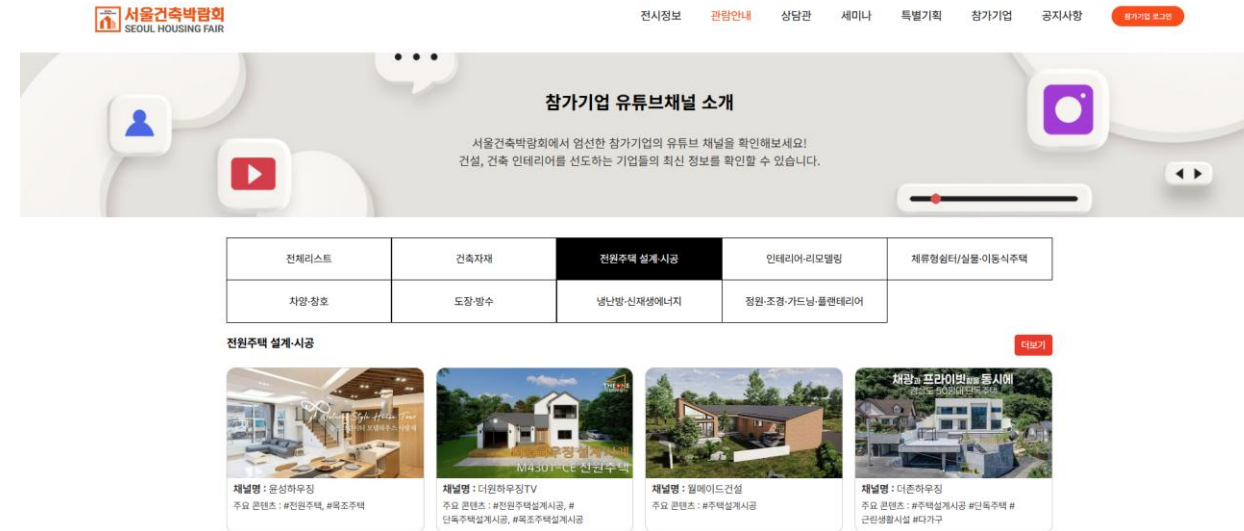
서울건축박람회
SEOUL HOUSING FAIR

전시정보 관람안내 상담관 세미나 특별기획 참가기업 공지사항 참가기업 로그인

참가기업 유튜브채널 소개

서울건축박람회에서 엄선한 참가기업의 유튜브 채널을 확인해보세요!
건설, 건축 인테리어를 선도하는 기업들의 최신 정보를 확인할 수 있습니다.

| 전체리스트 | 건축자재 | 전원주택 설계·시공 | 인테리어·리모델링 | 체류형쉼터/실물·이동식주택 |
|---|---|---|---|---|
| 차양·창호 | 도장·방수 | 냉난방·신재생에너지 | 정원·조경·가드닝·플랜테리어 | |

전원주택 설계·시공

더보기

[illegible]

채널명 : 윤성하우징
주요 콘텐츠 : #전원주택, #목조주택

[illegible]
M4301-CE 단편주택

채널명 : 더원하우징TV
주요 콘텐츠 : #전원주택설계시공, #단독주택설계시공, #목조주택설계시공

채널명 : 월메이드건설
주요 콘텐츠 : #주택설계시공

채광과 프라이빗함을 동시에
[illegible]

채널명 : 더존하우징
주요 콘텐츠 : #주택설계시공 #단독주택 #근린생활시설 #다가구